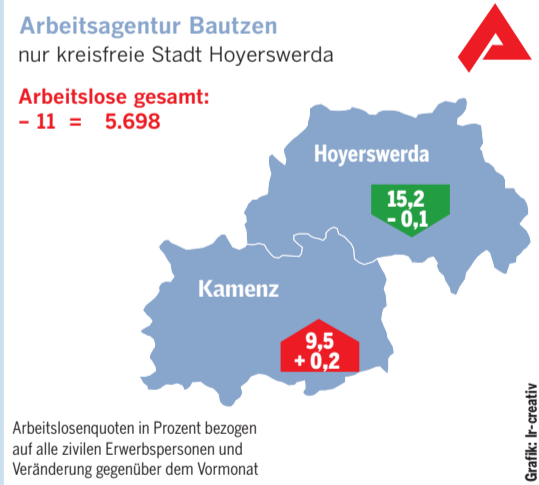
Arbeitsagentur Bautzen
nur kreisfreie Stadt Hoyerswerda

Arbeitslose gesamt:
– 11 = 5.698

Hoyerswerda
15,2
- 0,1

Kamenz
9,5
+ 0,2

Arbeitslosenquoten in Prozent bezogen auf alle zivilen Erwerbspersonen und Veränderung gegenüber dem Vormonat

Grafik: lr-creativ